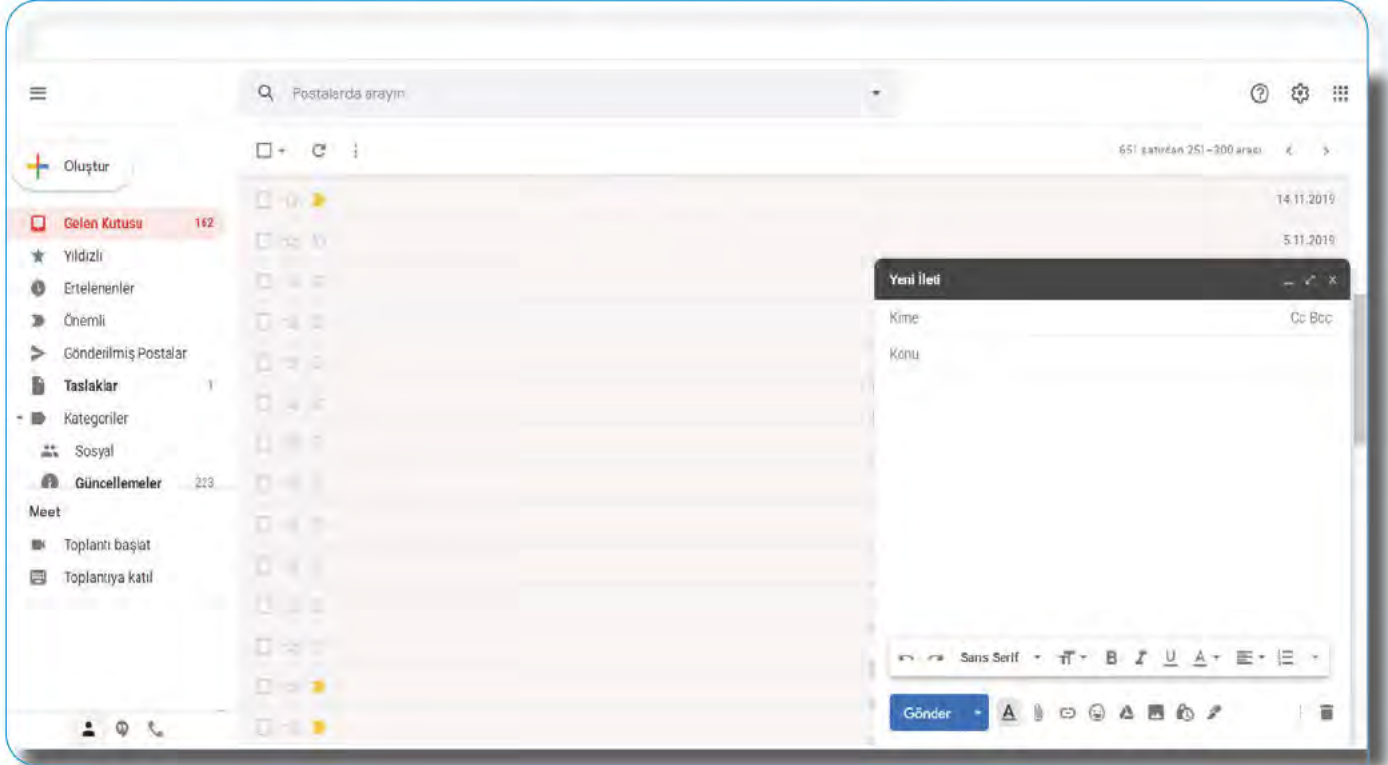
Postalarda arayın

Oluştur

Gelen Kutusu 162
Yıldızlı
Ertelenenler
Önemli
Gönderilmiş Postalar
Taslaklar 1
Kategoriler
Sosyal
Güncellemeler 213
Meet
Toplantı başlat
Toplantıya katıl

651 satırdan 251 – 300 arası

14.11.2019
5.11.2019

Yeni İleti
Kime
Cc Bcc
Konu

Sans Serif

Gönder